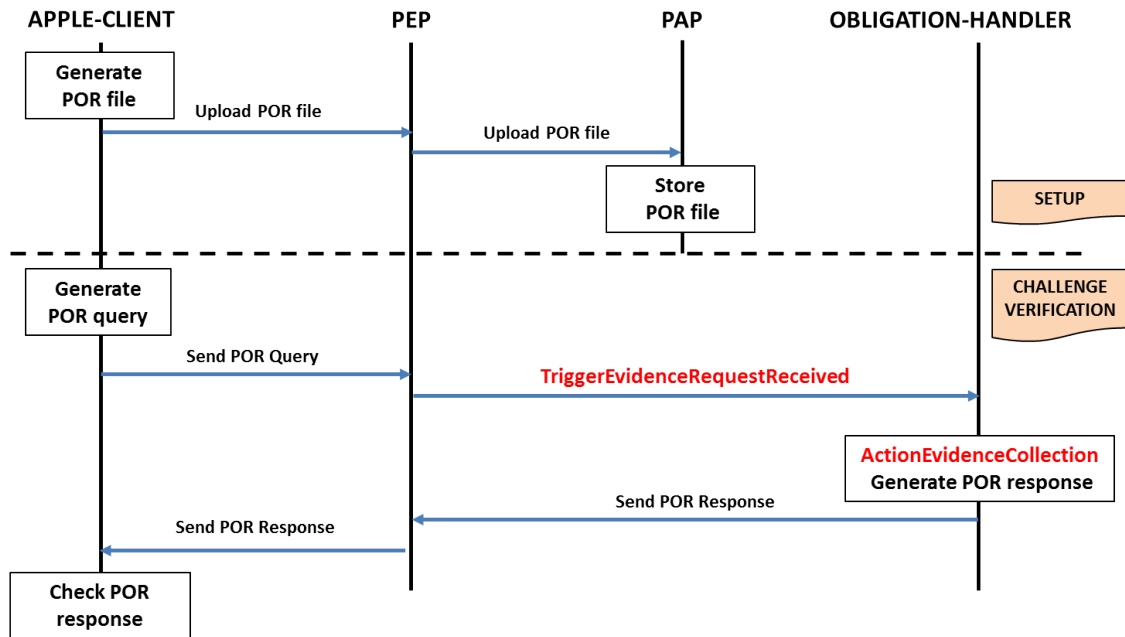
APPLE-CLIENT

PEP

PAP

OBLIGATION-HANDLER

Generate POR file

Upload POR file

Upload POR file

Store POR file

SETUP

Generate POR query

CHALLENGE VERIFICATION

Send POR Query

TriggerEvidenceRequestReceived

ActionEvidenceCollection
Generate POR response

Send POR Response

Send POR Response

Check POR response